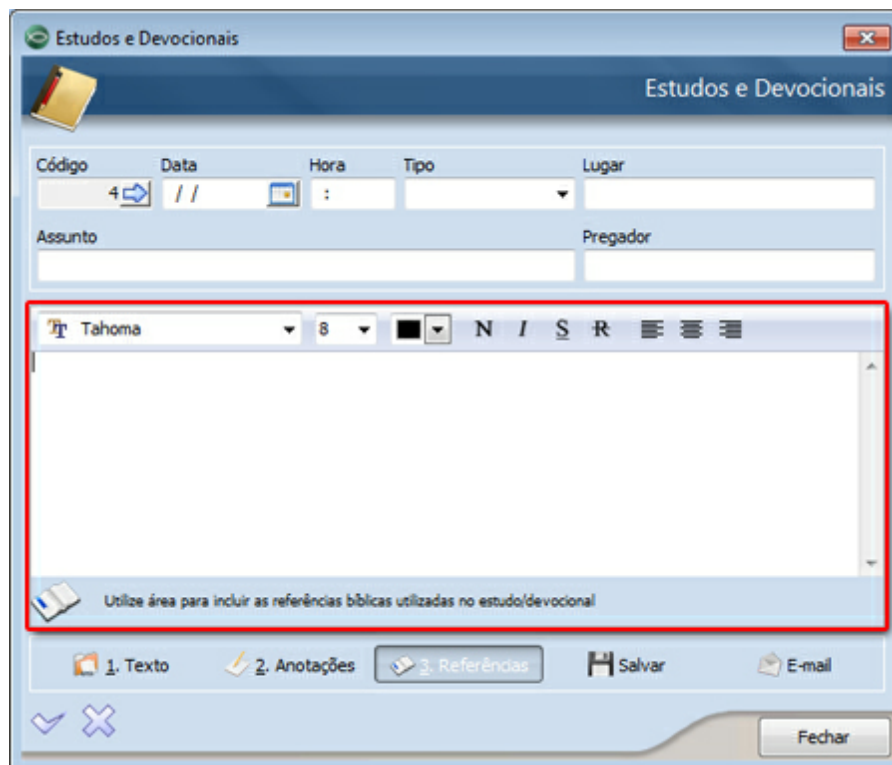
Estudos e Devocionais

Estudos e Devocionais

Código
4
Data
/ /
Hora
:
Tipo
Lugar

Assunto
Pregador

Tahoma
8
N I S R

Utilize área para incluir as referências bíblicas utilizadas no estudo/devocional

1. Texto
2. Anotações
3. Referências
Salvar
E-mail

Fechar